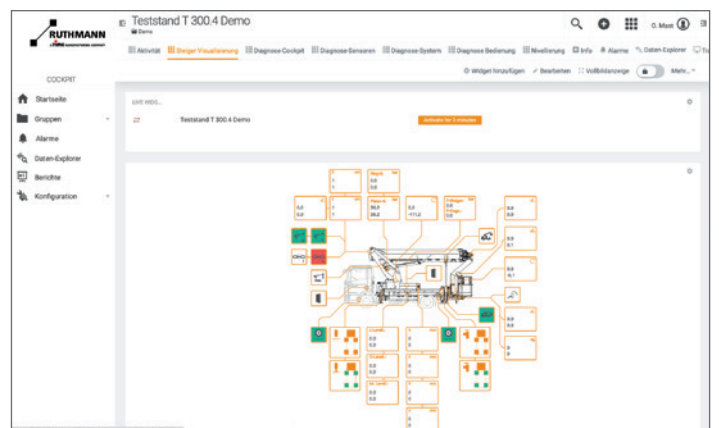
RUTHMANN

Teststand T 300.4 Demo

Demo

G. Most

Aktivität | Steiger-Visualisierung | Diagnose Cockpit | Diagnose Sensoren | Diagnose System | Diagnose Bedienung | Nivellierung | Info | Alarme | Daten-Explorer

Widget hinzufügen | Bearbeiten | Vollbildanzeige | Mehr...

COCKPIT

Startseite
Gruppen
Alarme
Daten-Explorer
Berichte
Konfiguration

LIVE WIDG...

Teststand T 300.4 Demo

Aktivität vor 3 minuten

0,0
0,0
0,0

0,0
0,0

50,0
36,2

0,0
-111,2

0,0
0,0

0,0
0,0

0,0
-0,1

0,0
0,0

0,0
0,0

0,0
0,0

0,0
0,0

0
0

0
0

0
0

0
0